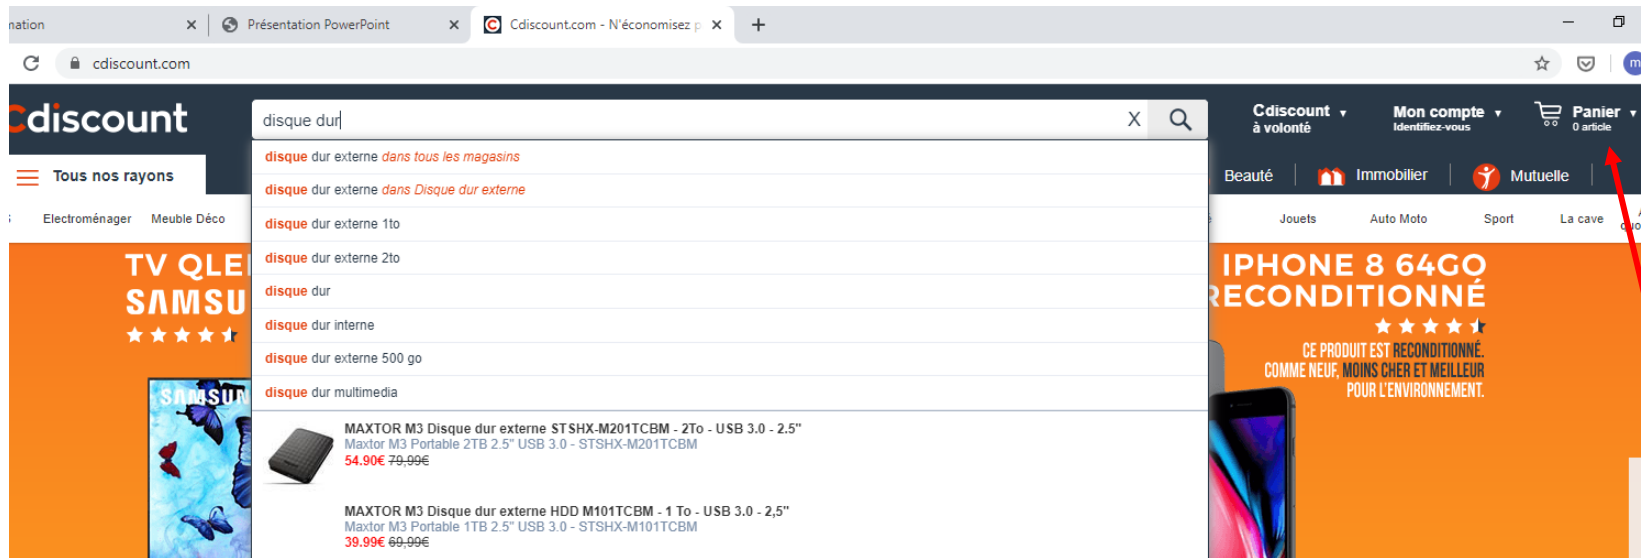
nation ×
Présentation PowerPoint ×
Cdiscount.com - N'économisez p ×
+

cdiscount.com

Cdiscount

disque dur X

Cdiscount à volonté
Mon compte Identifiez-vous
Panier 0 article

Tous nos rayons

Beauté
Immobilier
Mutuelle

Electroménager
Meuble Déco
Jouets
Auto Moto
Sport
La cave

disque dur externe dans tous les magasins
disque dur externe dans Disque dur externe
disque dur externe 1to
disque dur externe 2to
disque dur
disque dur interne
disque dur externe 500 go
disque dur multimedia

MAXTOR M3 Disque dur externe STSHX-M201TCBM - 2To - USB 3.0 - 2.5"
Maxtor M3 Portable 2TB 2.5" USB 3.0 - STSHX-M201TCBM
54.90€ 79,99€

MAXTOR M3 Disque dur externe HDD M101TCBM - 1 To - USB 3.0 - 2,5"
Maxtor M3 Portable 1TB 2.5" USB 3.0 - STSHX-M101TCBM
39.99€ 69,99€

TV QLE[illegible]
SAMSU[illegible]
SAMSUN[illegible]

IPHONE 8 64GO
RECONDITIONNÉ
CE PRODUIT EST RECONDITIONNÉ.
COMME NEUF, MOINS CHER ET MEILLEUR
POUR L'ENVIRONNEMENT.